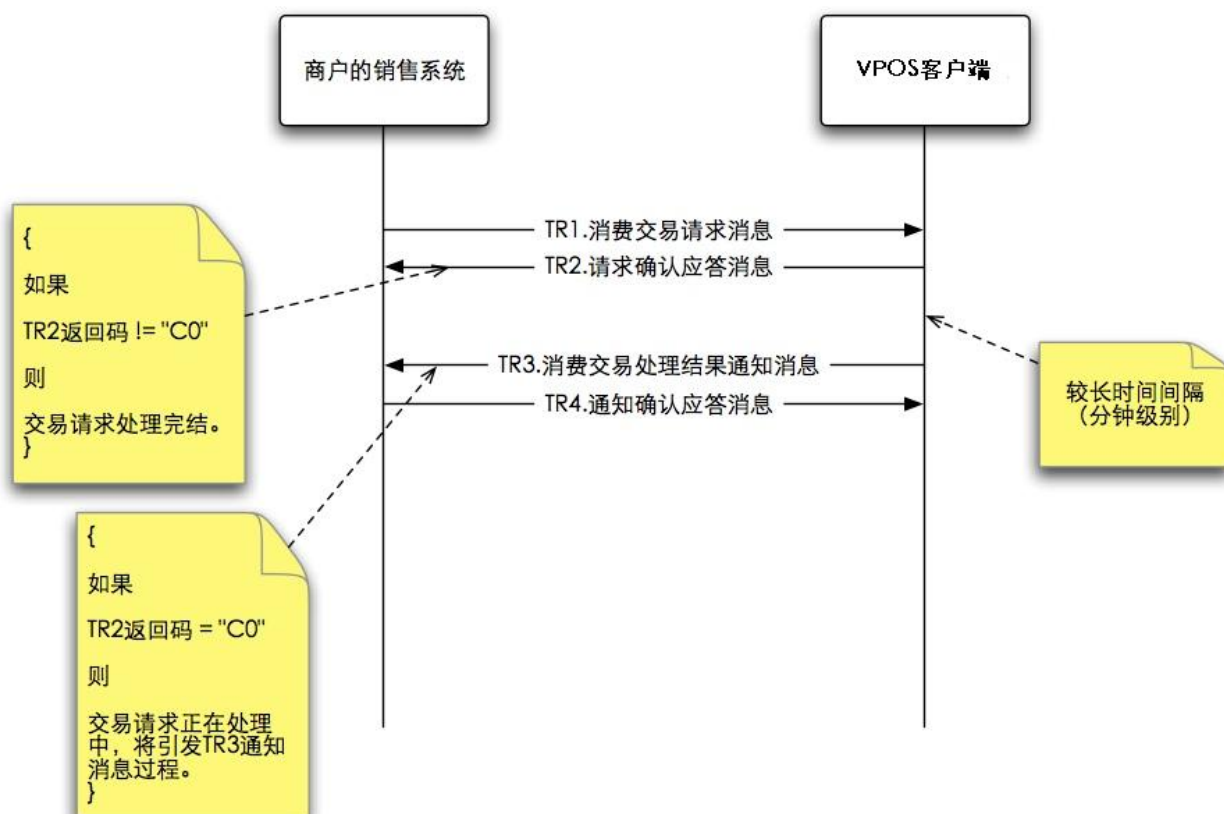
商户的销售系统

VPOS客户端

TR1.消费交易请求消息

TR2.请求确认应答消息

{

如果

TR2返回码 != "C0"

则

交易请求处理完结。
}

TR3.消费交易处理结果通知消息

TR4.通知确认应答消息

较长时间间隔
（分钟级别）

{

如果

TR2返回码 = "C0"

则

交易请求正在处理中，将引发TR3通知消息过程。
}